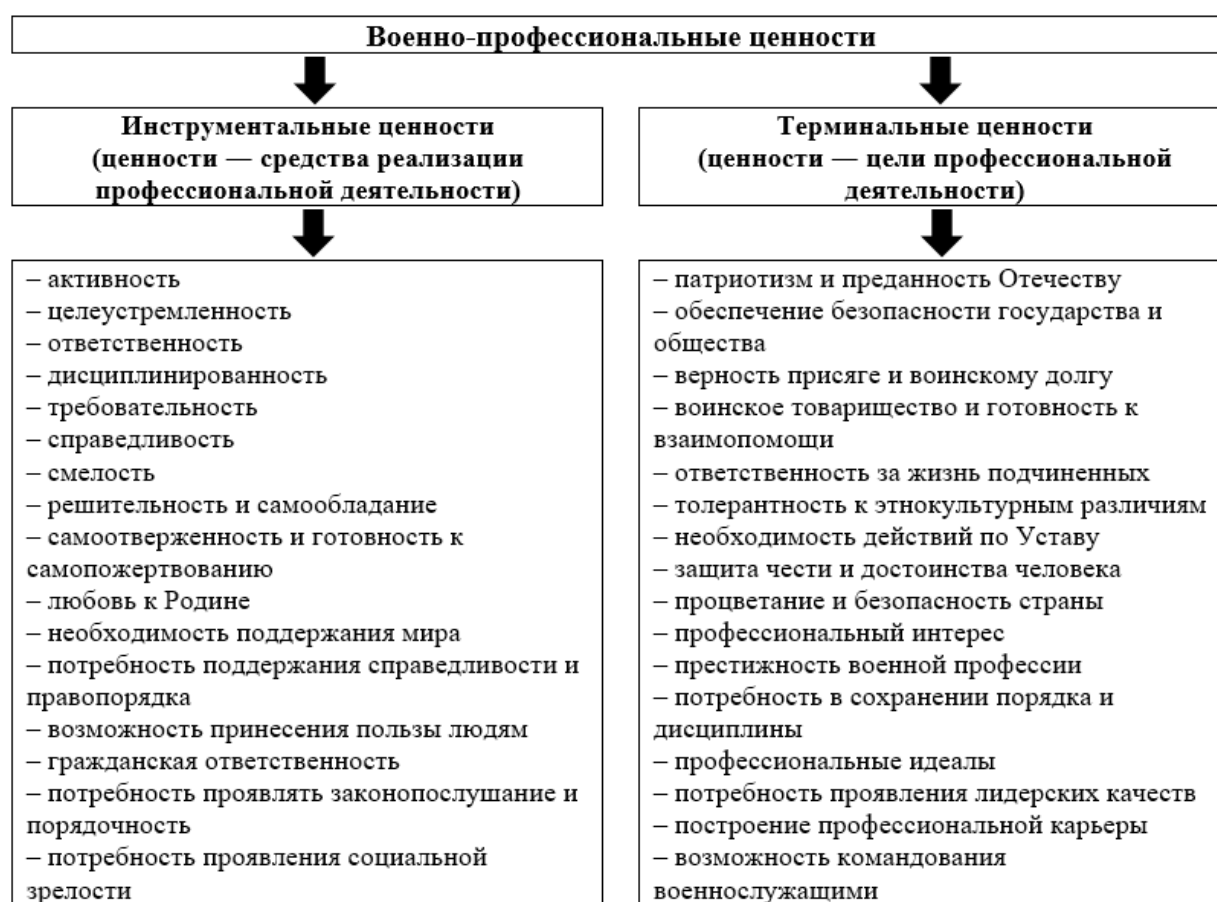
Военно-профессиональные ценности

Инструментальные ценности (ценности — средства реализации профессиональной деятельности)

– активность
– целеустремленность
– ответственность
– дисциплинированность
– требовательность
– справедливость
– смелость
– решительность и самообладание
– самоотверженность и готовность к самопожертвованию
– любовь к Родине
– необходимость поддержания мира
– потребность поддержания справедливости и правопорядка
– возможность принесения пользы людям
– гражданская ответственность
– потребность проявлять законопослушание и порядочность
– потребность проявления социальной зрелости

Терминальные ценности (ценности — цели профессиональной деятельности)

– патриотизм и преданность Отечеству
– обеспечение безопасности государства и общества
– верность присяге и воинскому долгу
– воинское товарищество и готовность к взаимопомощи
– ответственность за жизнь подчиненных
– толерантность к этнокультурным различиям
– необходимость действий по Уставу
– защита чести и достоинства человека
– процветание и безопасность страны
– профессиональный интерес
– престижность военной профессии
– потребность в сохранении порядка и дисциплины
– профессиональные идеалы
– потребность проявления лидерских качеств
– построение профессиональной карьеры
– возможность командования военнослужащими